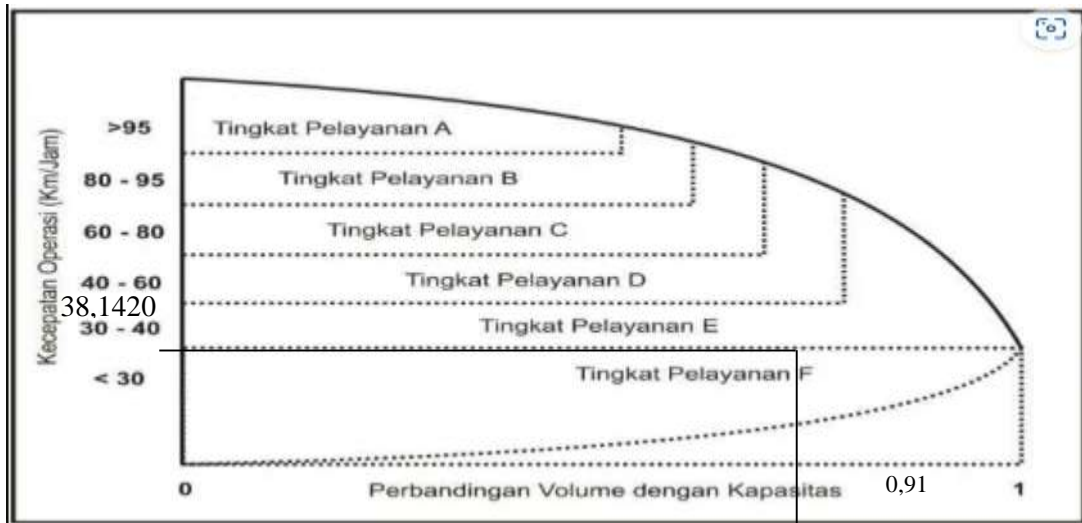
Kecepatan Operasi (Km/Jam)

>95
80 - 95
60 - 80
40 - 60
38,1420
30 - 40
< 30

Tingkat Pelayanan A
Tingkat Pelayanan B
Tingkat Pelayanan C
Tingkat Pelayanan D
Tingkat Pelayanan E
Tingkat Pelayanan F

0
Perbandingan Volume dengan Kapasitas
0,91
1